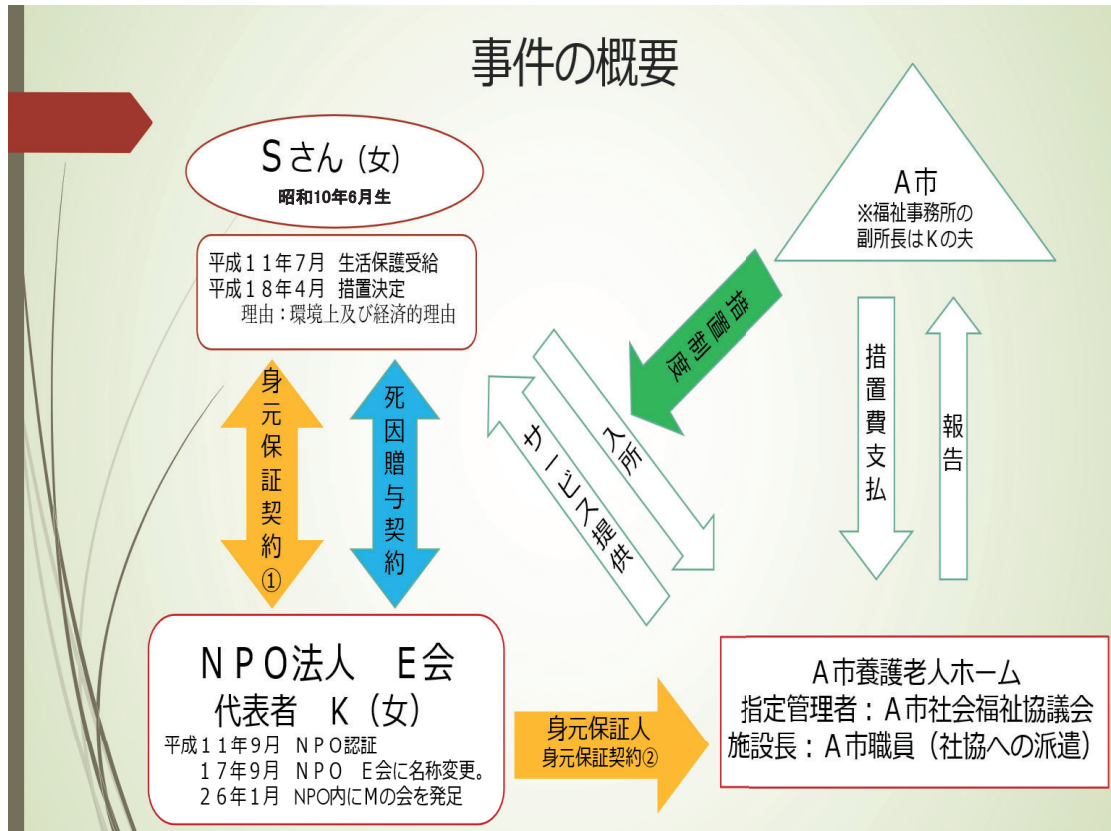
事件の概要

Sさん（女）
昭和10年6月生

平成１１年７月 生活保護受給
平成１８年４月 措置決定
理由：環境上及び経済的理由

A市
※福祉事務所の
副所長はKの夫

措置制度

入所

サービス提供

措置費支払

報告

身元保証契約①

死因贈与契約

ＮＰＯ法人 Ｅ会
代表者 Ｋ（女）
平成１１年９月 ＮＰＯ認証
１７年９月 ＮＰＯ Ｅ会に名称変更。
２６年１月 NPO内にMの会を発足

身元保証人
身元保証契約②

Ａ市養護老人ホーム
指定管理者：Ａ市社会福祉協議会
施設長：Ａ市職員（社協への派遣）